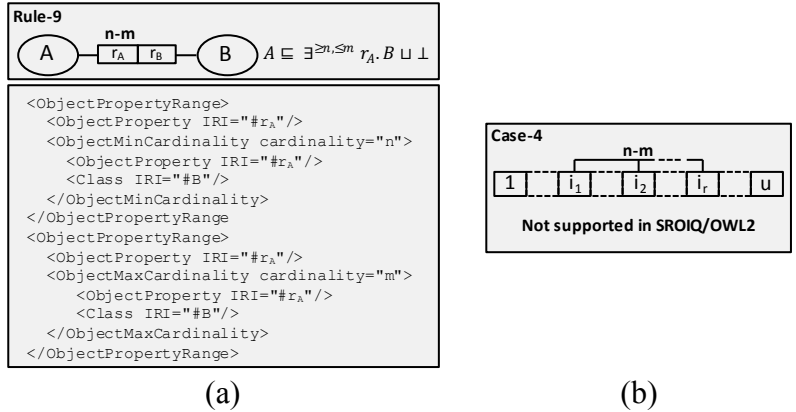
Rule-9

n-m

A $r_A$ $r_B$ B $A \sqsubseteq \exists^{\geq n, \leq m} r_A.B \sqcup \bot$

<ObjectPropertyRange>
<ObjectProperty IRI="#$r_A$"/>
<ObjectMinCardinality cardinality="n">
<ObjectProperty IRI="#$r_A$"/>
<Class IRI="#B"/>
</ObjectMinCardinality>
</ObjectPropertyRange>
<ObjectPropertyRange>
<ObjectProperty IRI="#$r_A$"/>
<ObjectMaxCardinality cardinality="m">
<ObjectProperty IRI="#$r_A$"/>
<Class IRI="#B"/>
</ObjectMaxCardinality>
</ObjectPropertyRange>

(a)

Case-4

n-m

1 $i_1$ $i_2$ $i_r$ u

Not supported in SROIQ/OWL2

(b)